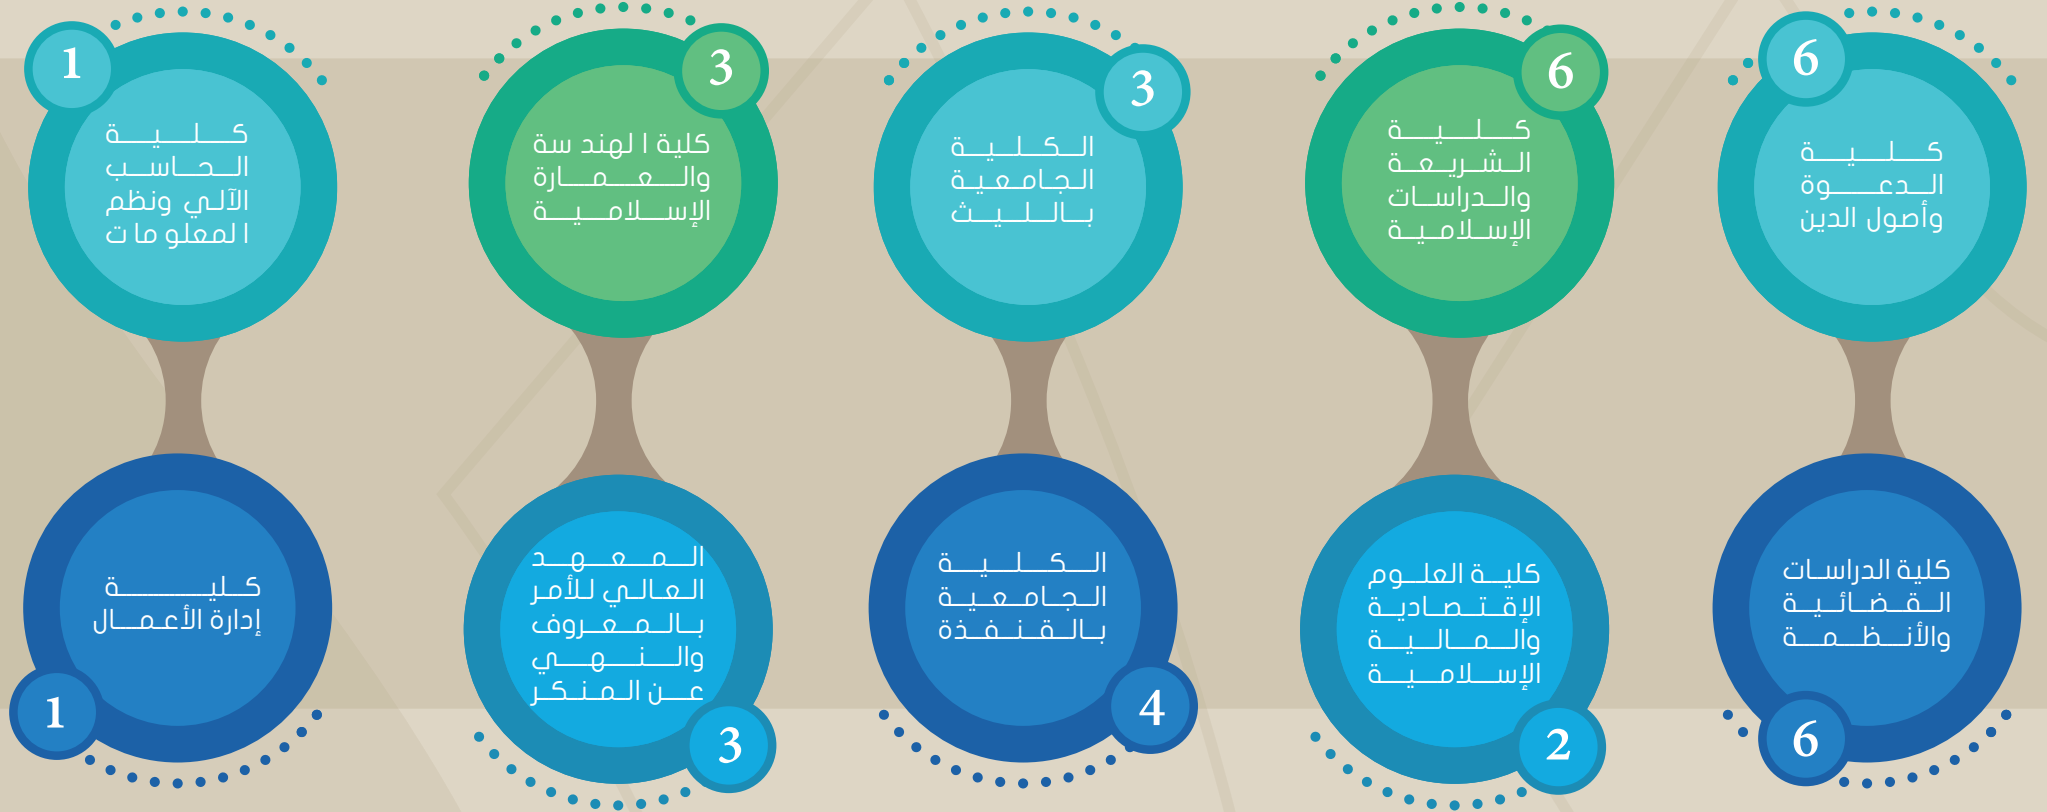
6
كلية الدعوة وأصول الدين

6
كلية الشريعة والدراسات الإسلامية

3
الكلية الجامعية بالليث

3
كلية الهندسة والعمارة الإسلامية

1
كلية الحاسب الآلي ونظم المعلومات

6
كلية الدراسات القضائية والأنظمة

2
كلية العلوم الإقتصادية والمالية الإسلامية

4
الكلية الجامعية بالقنفذة

3
المعهد العالي للأمر بالمعروف والنهي عن المنكر

1
كلية إدارة الأعمال